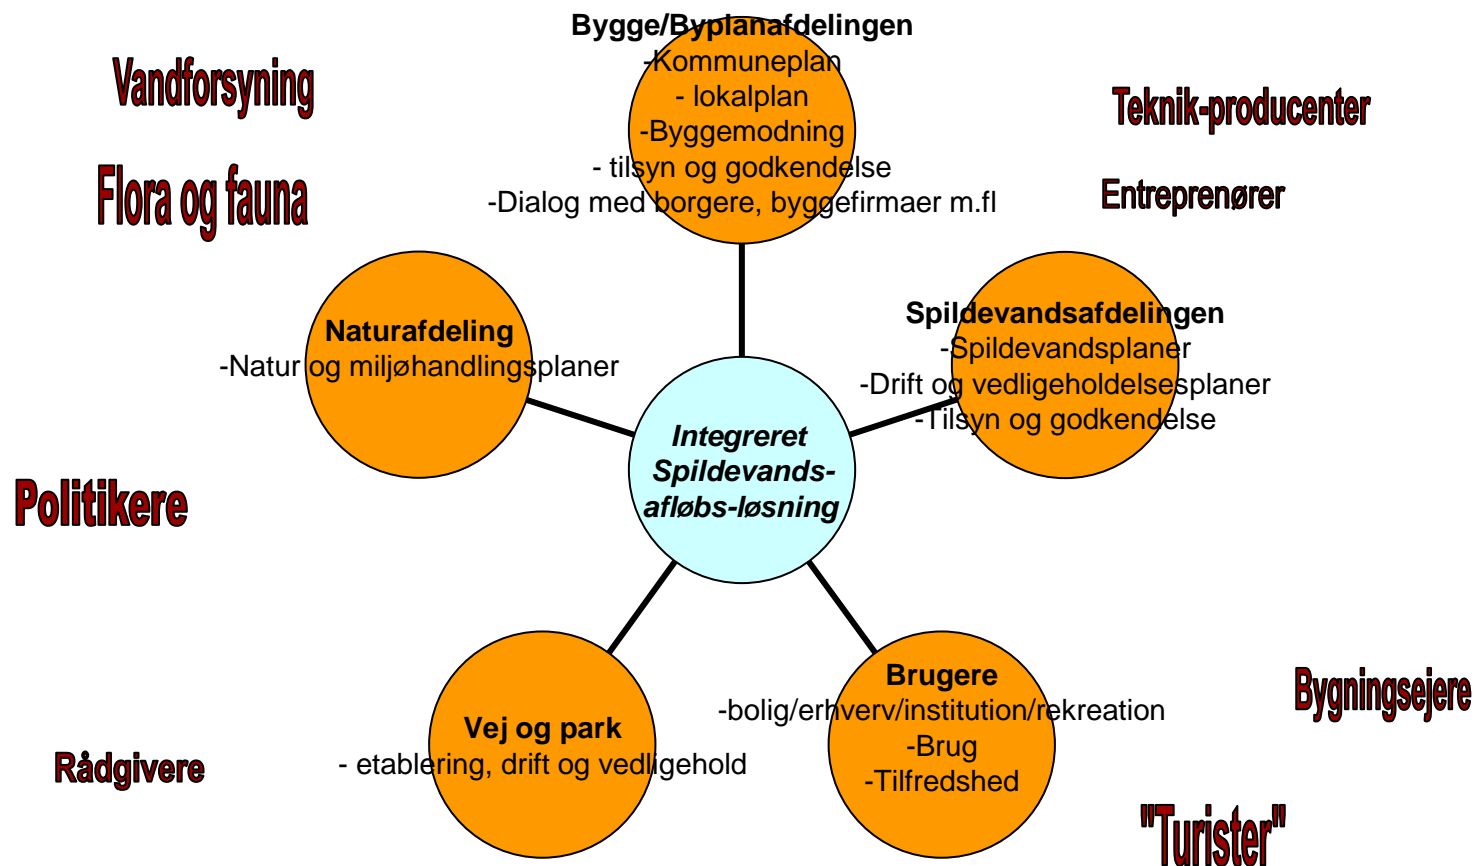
Bygge/Byplanafdelingen
-Kommuneplan
- lokalplan
-Byggemodning
- tilsyn og godkendelse
-Dialog med borgere, byggefirmaer m.fl

Vandforsyning

Flora og fauna

Teknik-producenter

Entreprenører

Naturafdeling
-Natur og miljøhandlingsplaner

Spildevandsafdelingen
-Spildevandsplaner
-Drift og vedligeholdelsesplaner
-Tilsyn og godkendelse

Integreret Spildevands-afløbs-løsning

Politikere

Brugere
-bolig/erhverv/institution/rekreation
-Brug
-Tilfredshed

Vej og park
- etablering, drift og vedligehold

Bygningsejere

Rådgivere

"Turister"